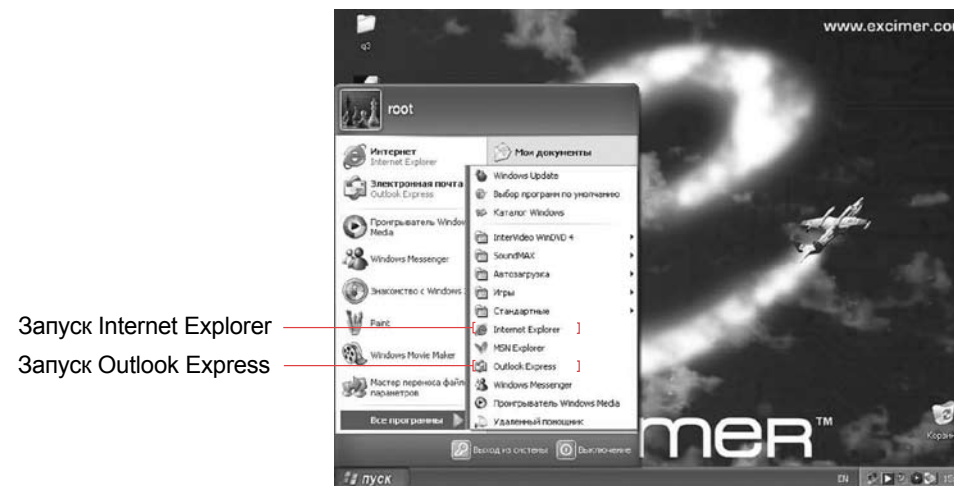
www.excimer.co

root

Интернет
Internet Explorer

Электронная почта
Outlook Express

Проигрыватель Window
Media

Windows Messenger

Знакомство с Windows

Paint

Windows Movie Maker

Мастер переноса файл
параметров

Все программы

Мои документы

Windows Update
Выбор программ по умолчанию
Каталог Windows
InterVideo WinDVD 4
SoundMAX
Автозагрузка
Игры
Стандартные
Internet Explorer
MSN Explorer
Outlook Express
Windows Messenger
Проигрыватель Windows Media
Удаленный помощник

Выход из системы
Выключение

пуск

EN

Корзи

mer™

Запуск Internet Explorer
Запуск Outlook Express